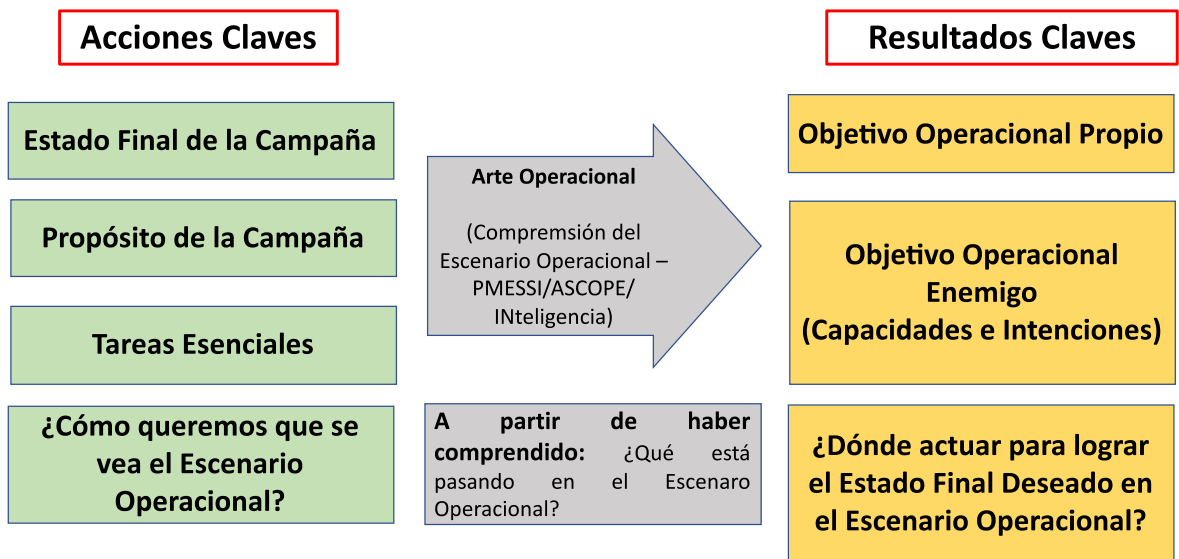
Acciones Claves

Resultados Claves

Estado Final de la Campaña

Propósito de la Campaña

Tareas Esenciales

¿Cómo queremos que se vea el Escenario Operacional?

Arte Operacional

(Compremsión del Escenario Operacional – PMESSI/ASCOPE/ INteligencia)

A partir de haber comprendido: ¿Qué está pasando en el Escenaro Operacional?

Objetivo Operacional Propio

Objetivo Operacional Enemigo (Capacidades e Intenciones)

¿Dónde actuar para lograr el Estado Final Deseado en el Escenario Operacional?